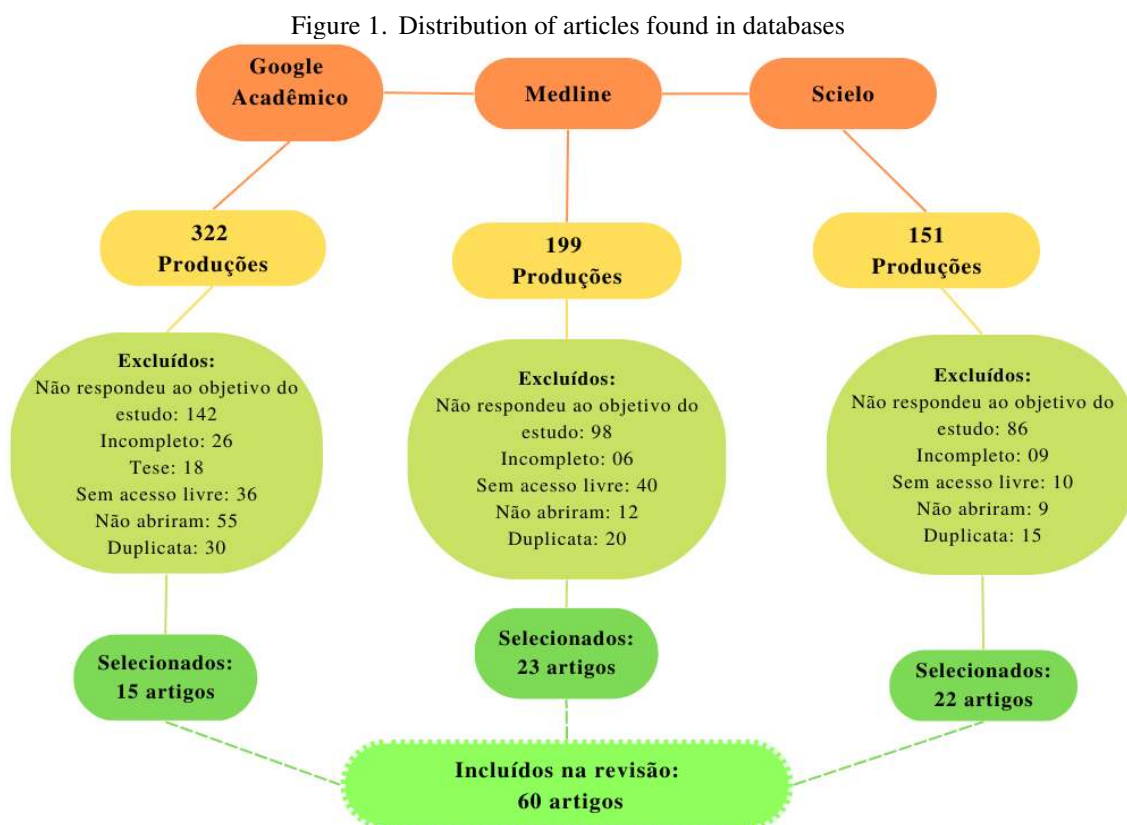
Figure 1. Distribution of articles found in databases

Google Acadêmico

Medline

Scielo

322 Produções

199 Produções

151 Produções

Excluídos:
Não respondeu ao objetivo do estudo: 142
Incompleto: 26
Tese: 18
Sem acesso livre: 36
Não abriram: 55
Duplicata: 30

Excluídos:
Não respondeu ao objetivo do estudo: 98
Incompleto: 06
Sem acesso livre: 40
Não abriram: 12
Duplicata: 20

Excluídos:
Não respondeu ao objetivo do estudo: 86
Incompleto: 09
Sem acesso livre: 10
Não abriram: 9
Duplicata: 15

Selecionados: 15 artigos

Selecionados: 23 artigos

Selecionados: 22 artigos

Incluídos na revisão: 60 artigos